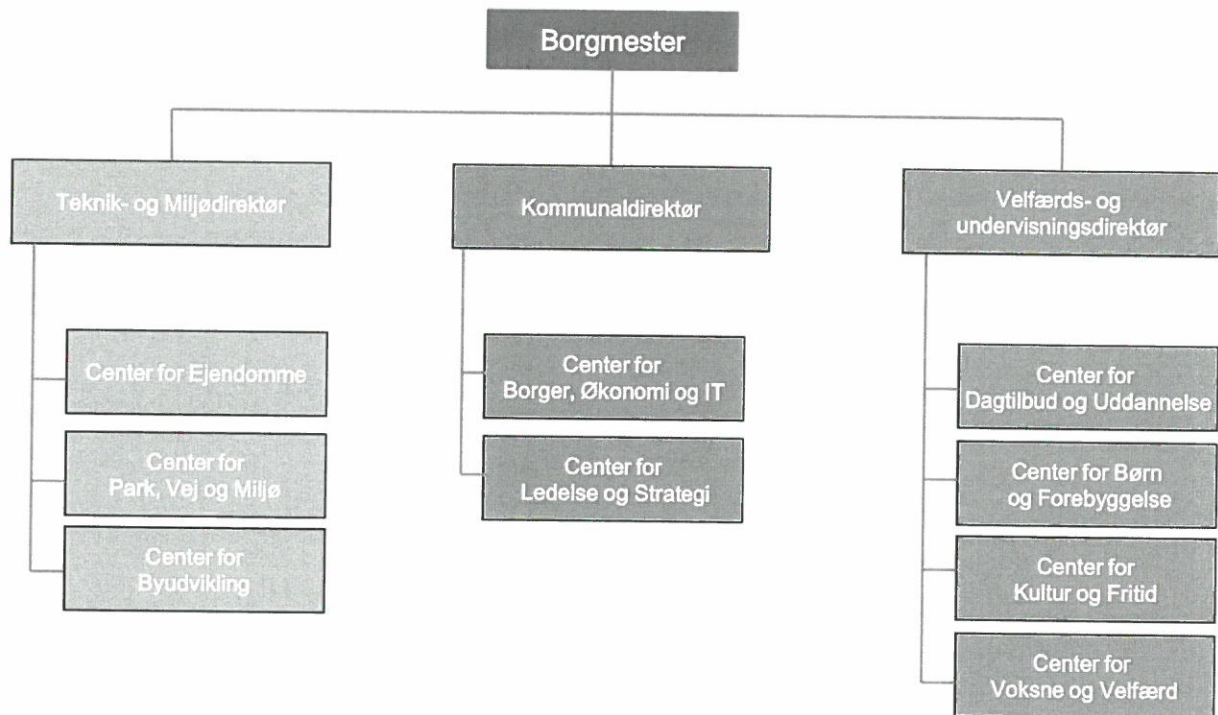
Borgmester

Teknik- og Miljødirektør

Center for Ejendomme

Center for Park, Vej og Miljø

Center for Byudvikling

Kommunaldirektør

Center for Borger, Økonomi og IT

Center for Ledelse og Strategi

Velfærds- og undervisningsdirektør

Center for Dagtilbud og Uddannelse

Center for Børn og Forebyggelse

Center for Kultur og Fritid

Center for Voksne og Velfærd